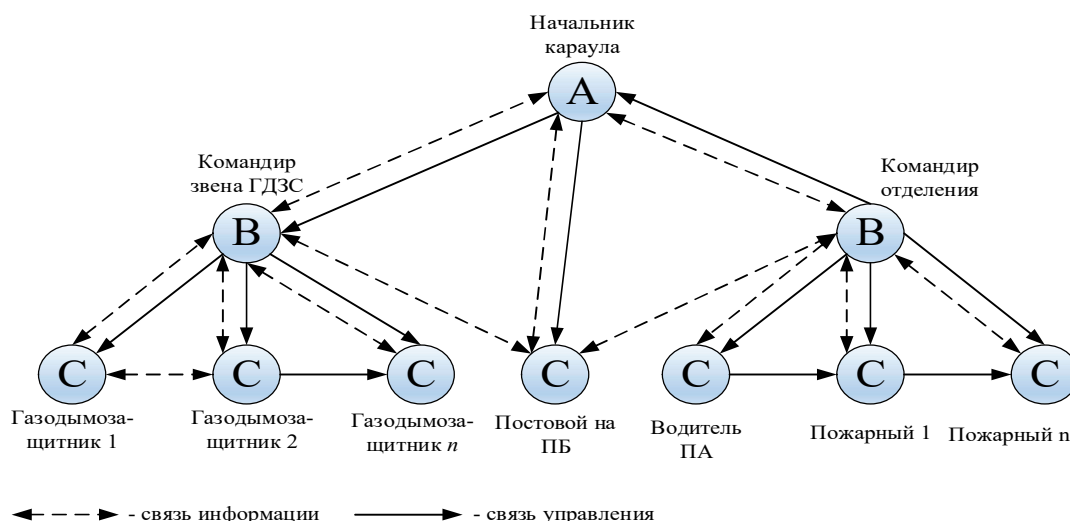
Начальник караула

A

Командир звена ГДЗС

B

Командир отделения

B

C

Газодымозащитник 1

C

Газодымозащитник 2

C

Газодымозащитник $n$

C

Постовой на ПБ

C

Водитель ПА

C

Пожарный 1

C

Пожарный n

- связь информации

- связь управления